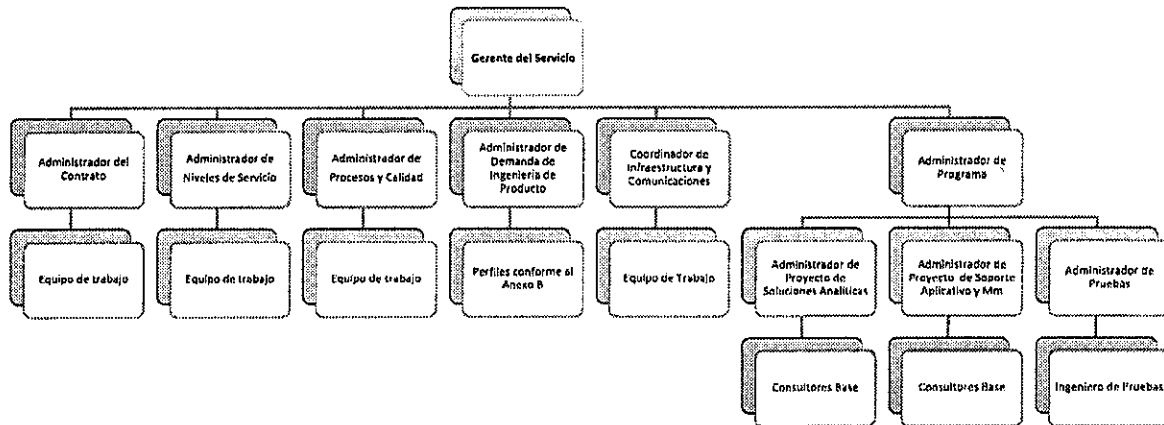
Gerente del Servicio

Administrador del Contrato

Equipo de trabajo

Administrador de Niveles de Servicio

Equipo de trabajo

Administrador de Procesos y Calidad

Equipo de trabajo

Administrador de Demanda de Ingeniería de Producto

Perfiles conforme al Anexo B

Coordinador de Infraestructura y Comunicaciones

Equipo de Trabajo

Administrador de Programa

Administrador de Proyecto de Soluciones Analíticas

Consultores Base

Administrador de Proyecto de Soporte Aplicativo y Mm

Consultores Base

Administrador de Pruebas

Ingeniero de Pruebas